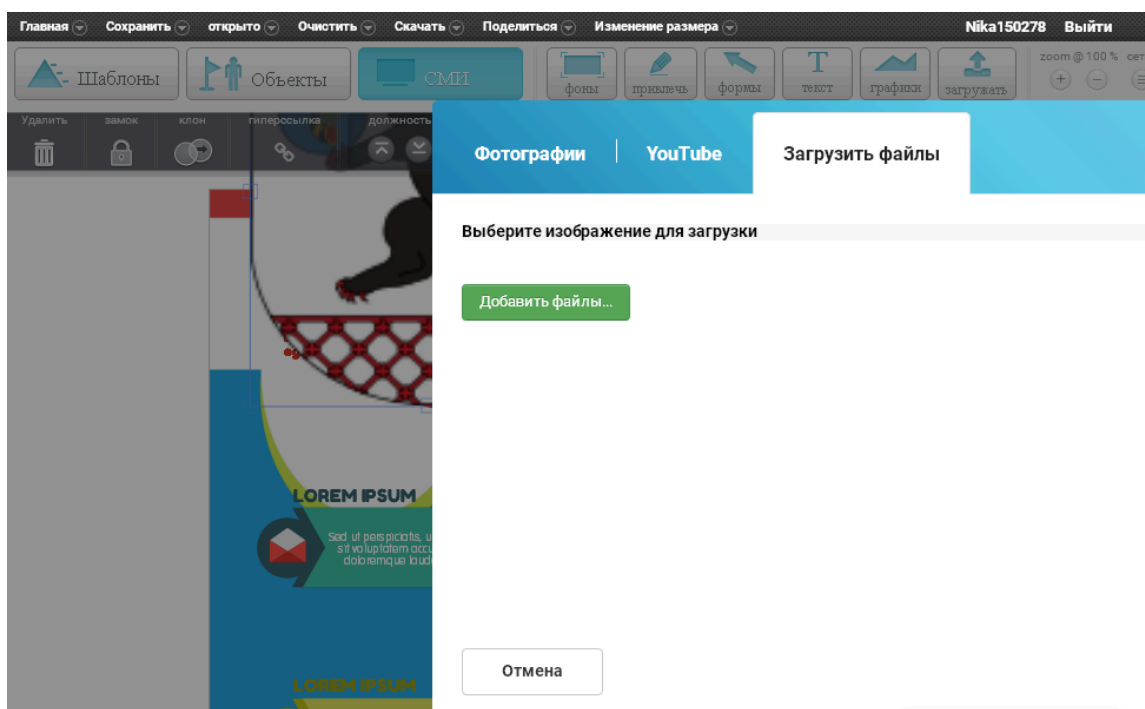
Главная Сохранить открыто Очистить Скачать Поделиться Изменение размера Nika150278 Выйти

Шаблоны Объекты СМИ фоны привлечь формы текст графики загружать zoom @ 100 % сет

Удалить замок клон гиперссылка должность

Фотографии YouTube Загрузить файлы

Выберите изображение для загрузки

Добавить файлы...

LOREM IPSUM

Sed ut perspiciatis, u sit voluptatem accu doloremque laud

LOREM IPSUM

Отмена